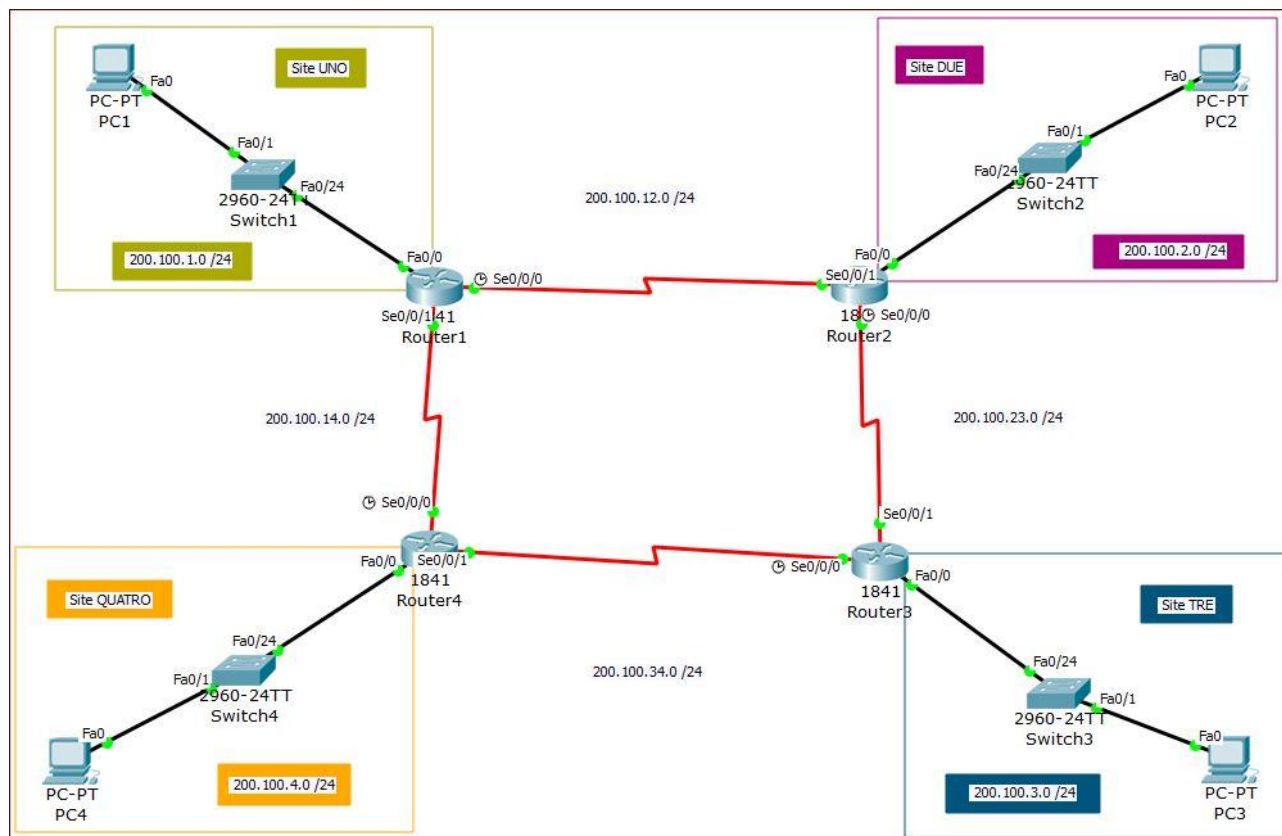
Site UNO

Fa0
PC-PT
PC1

Fa0/1
Fa0/24
2960-24TT
Switch1

200.100.1.0 /24

Site DUE

Fa0
PC-PT
PC2

Fa0/1
Fa0/24
2960-24TT
Switch2

200.100.2.0 /24

200.100.12.0 /24

Fa0/0
Se0/0/0
Se0/0/1
1841
Router1

Fa0/0
Se0/0/1
Se0/0/0
1841
Router2

200.100.14.0 /24

200.100.23.0 /24

Se0/0/0
Fa0/0
Se0/0/1
1841
Router4

Se0/0/1
Se0/0/0
Fa0/0
1841
Router3

Site QUATRO

Fa0/24
Fa0/1
2960-24TT
Switch4

Fa0
PC-PT
PC4

200.100.4.0 /24

200.100.34.0 /24

Site TRE

Fa0/24
Fa0/1
2960-24TT
Switch3

Fa0
PC-PT
PC3

200.100.3.0 /24